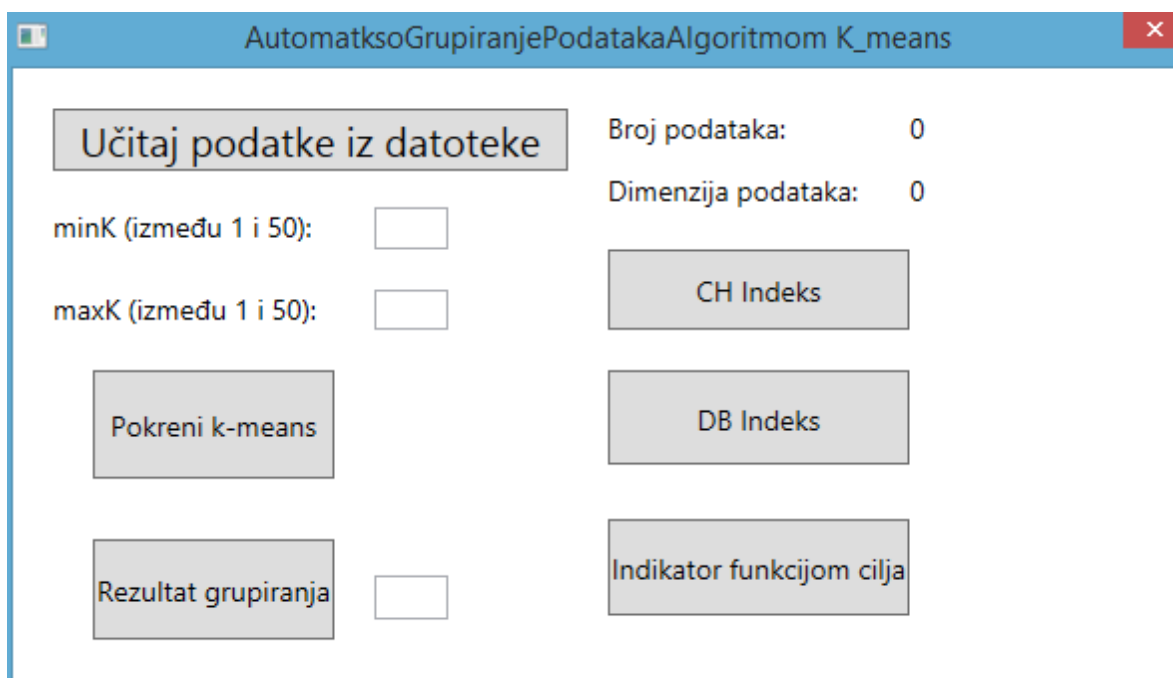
AutomatksoGrupiranjePodatakaAlgoritmom K_means

Učitaj podatke iz datoteke

Broj podataka: 0

Dimenzija podataka: 0

minK (između 1 i 50):

maxK (između 1 i 50):

CH Indeks

Pokreni k-means

DB Indeks

Rezultat grupiranja

Indikator funkcijom cilja